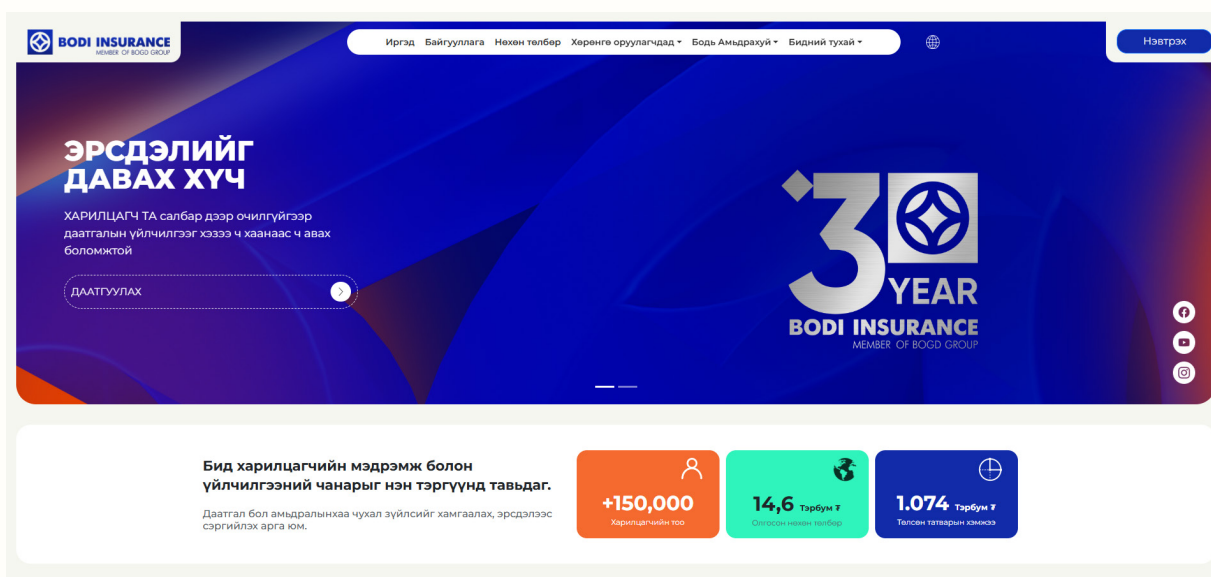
BODI INSURANCE
MEMBER OF BOGD GROUP

Иргэд Байгууллага Нөхөн төлбөр Хөрөнгө оруулагчдад Бодь Амьдрахуй Бидний тухай

Нэвтрэх

ЭРСДЭЛИЙГ ДАВАХ ХҮЧ

ХАРИЛЦАГЧ ТА салбар дээр очилгүйгээр даатгалын үйлчилгээг хэзээ ч хаанаас ч авах боломжтой

ДААТГУУЛАХ

30 YEAR
BODI INSURANCE
MEMBER OF BOGD GROUP

Бид харилцагчийн мэдрэмж болон үйлчилгээний чанарыг нэн тэргүүнд тавьдаг.

Даатгал бол амьдралынхаа чухал зүйлсийг хамгаалах, эрсдэлээс сэргийлэх арга юм.

+150,000
Харилцагчийн тоо

14,6 Тэрбум ₮
Олгосон нөхөн төлбөр

1.074 Тэрбум ₮
Төлсөн татварын хэмжээ